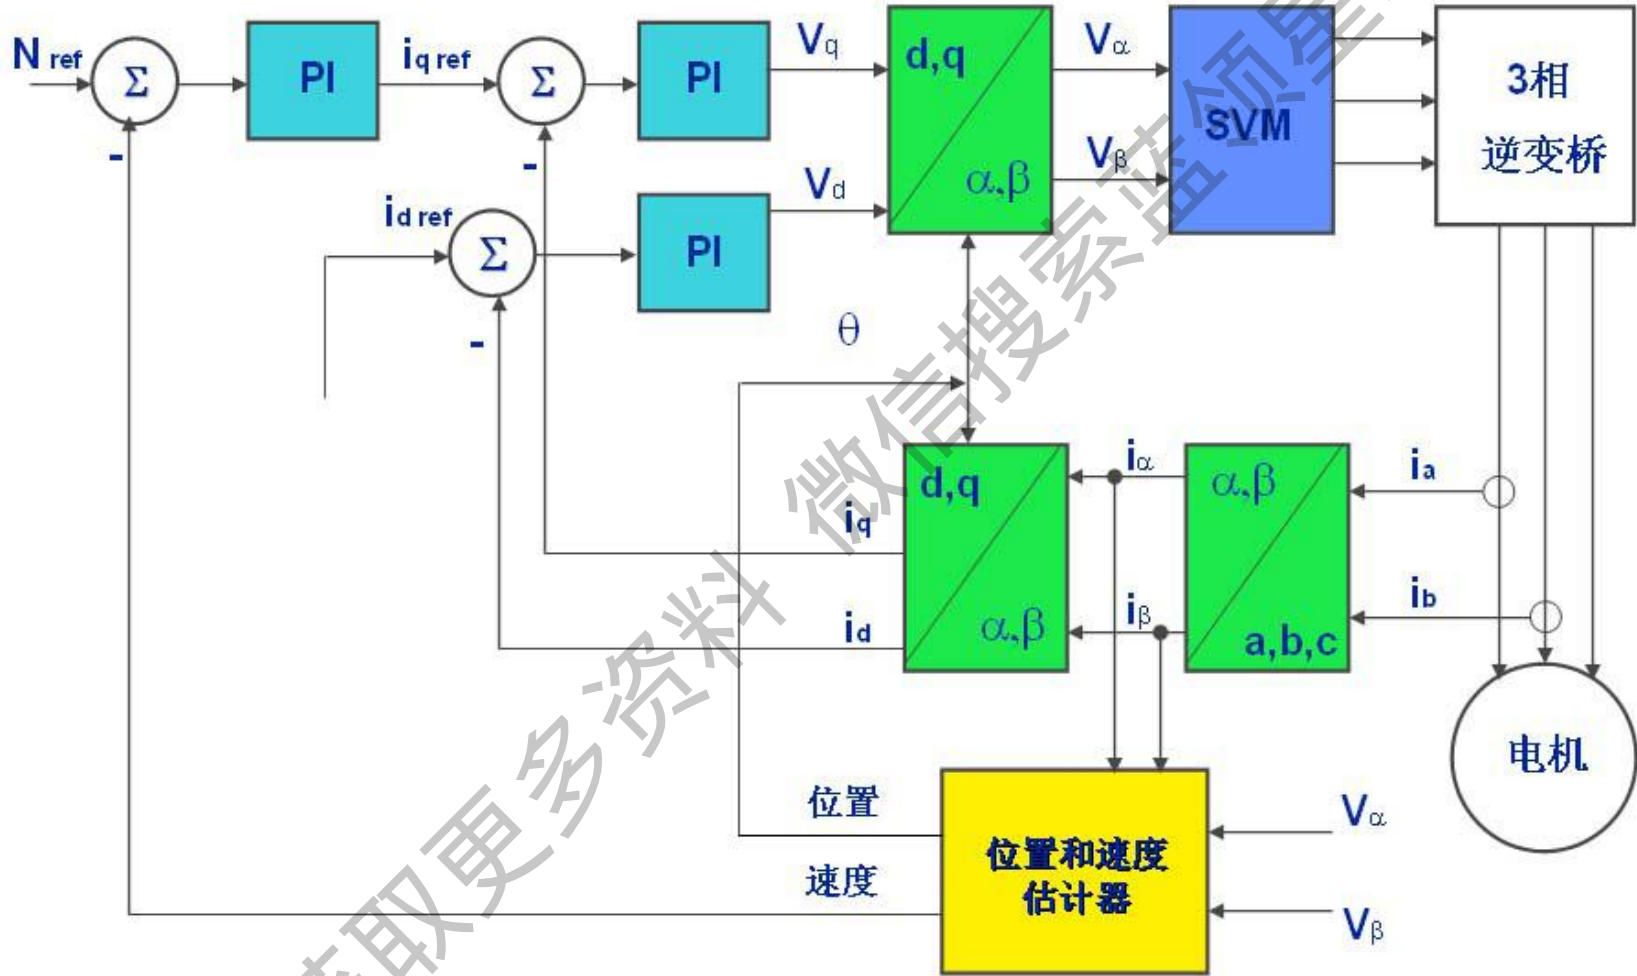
$N_{ref}$ Σ - PI $i_{q\,ref}$ Σ - PI $V_q$ d,q α,β $V_\alpha$ $V_\beta$ SVM 3相 逆变桥

$i_{d\,ref}$ Σ - PI $V_d$

θ

d,q α,β $i_q$ $i_d$ $i_\alpha$ $i_\beta$ α,β a,b,c $i_a$ $i_b$

电机

位置 速度 位置和速度估计器 $V_\alpha$ $V_\beta$

微信搜索…获取更多资料